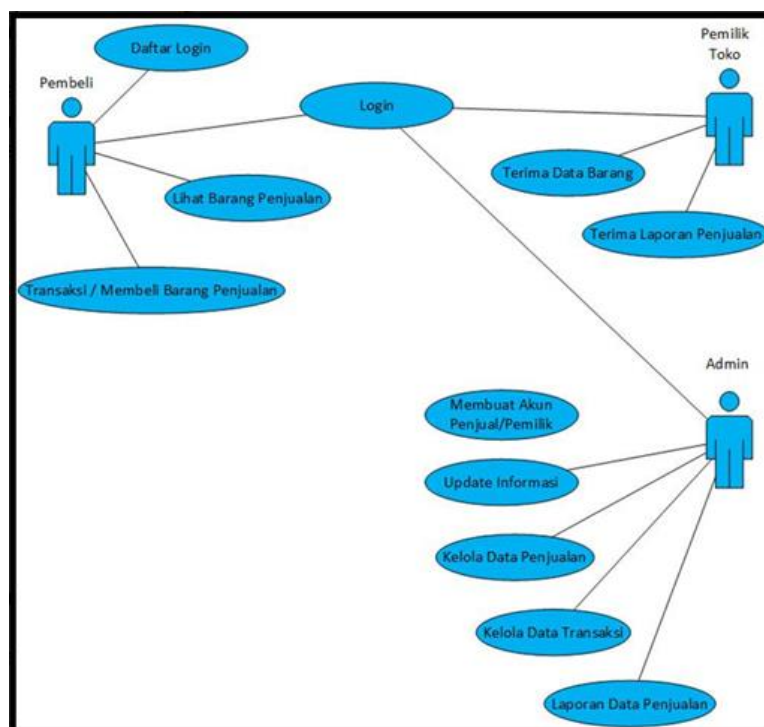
Daftar Login

Pembeli

Login

Pemilik Toko

Terima Data Barang

Lihat Barang Penjualan

Terima Laporan Penjualan

Transaksi / Membeli Barang Penjualan

Admin

Membuat Akun Penjual/Pemilik

Update Informasi

Kelola Data Penjualan

Kelola Data Transaksi

Laporan Data Penjualan